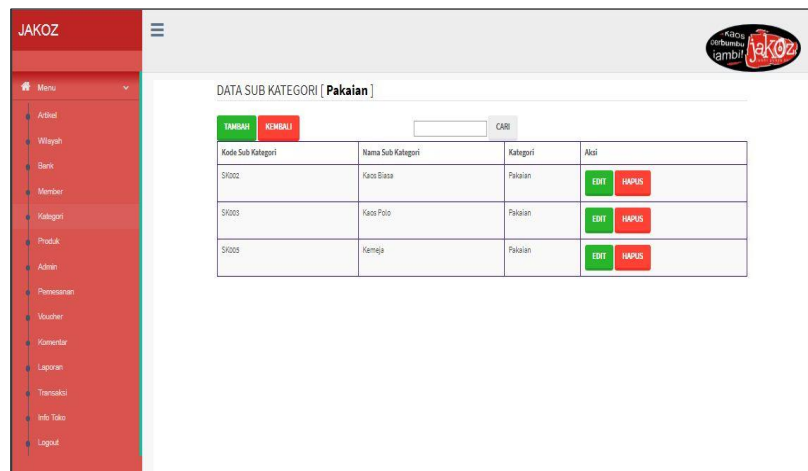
JAKOZ

☰

Kaos berbumbu Jambi JAKOZ

Menu

Artikel

Wilayah

Bank

Member

Kategori

Produk

Admin

Pemesanan

Voucher

Komentar

Laporan

Transaksi

Info Toko

Logout

DATA SUB KATEGORI [ **Pakaian** ]

TAMBAH KEMBALI

CARI

| Kode Sub Kategori | Nama Sub Kategori | Kategori | Aksi |
|---|---|---|---|
| SK002 | Kaos Biasa | Pakaian | EDIT HAPUS |
| SK003 | Kaos Polo | Pakaian | EDIT HAPUS |
| SK005 | Kemeja | Pakaian | EDIT HAPUS |